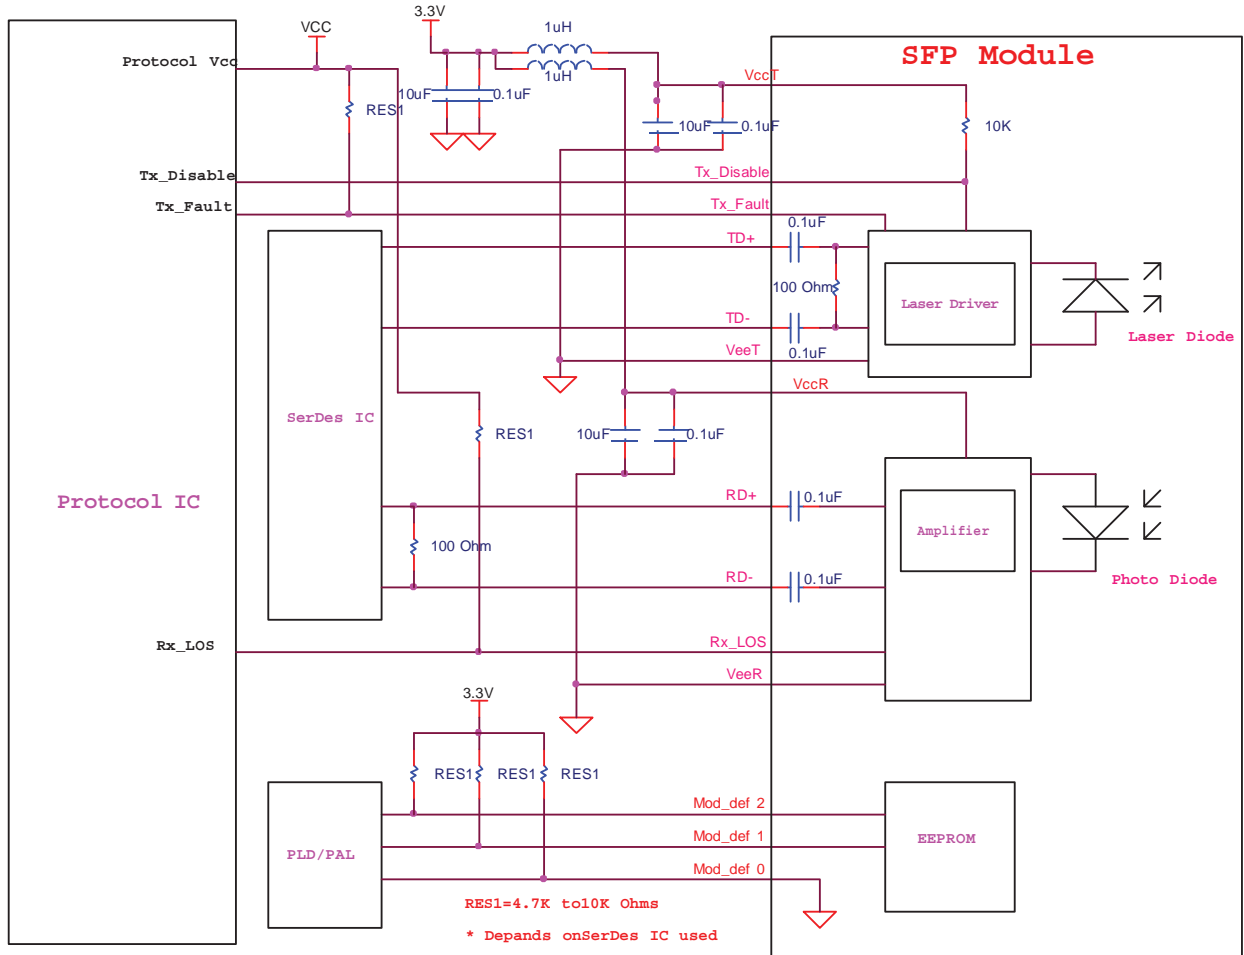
3.3V

1uH

VCC

SFP Module

Protocol Vcc

1uH

VccT

10uF

0.1uF

RES1

10uF

0.1uF

10K

Tx_Disable

Tx_Disable

Tx_Fault

Tx_Fault

0.1uF

TD+

100 Ohm

Laser Driver

TD-

VeeT

0.1uF

Laser Diode

VccR

SerDes IC

RES1

10uF

0.1uF

Protocol IC

RD+

0.1uF

Amplifier

100 Ohm

RD-

0.1uF

Photo Diode

Rx_LOS

Rx_LOS

VeeR

3.3V

RES1

RES1

RES1

Mod_def 2

Mod_def 1

EEPROM

PLD/PAL

Mod_def 0

RES1=4.7K to10K Ohms

* Depands onSerDes IC used